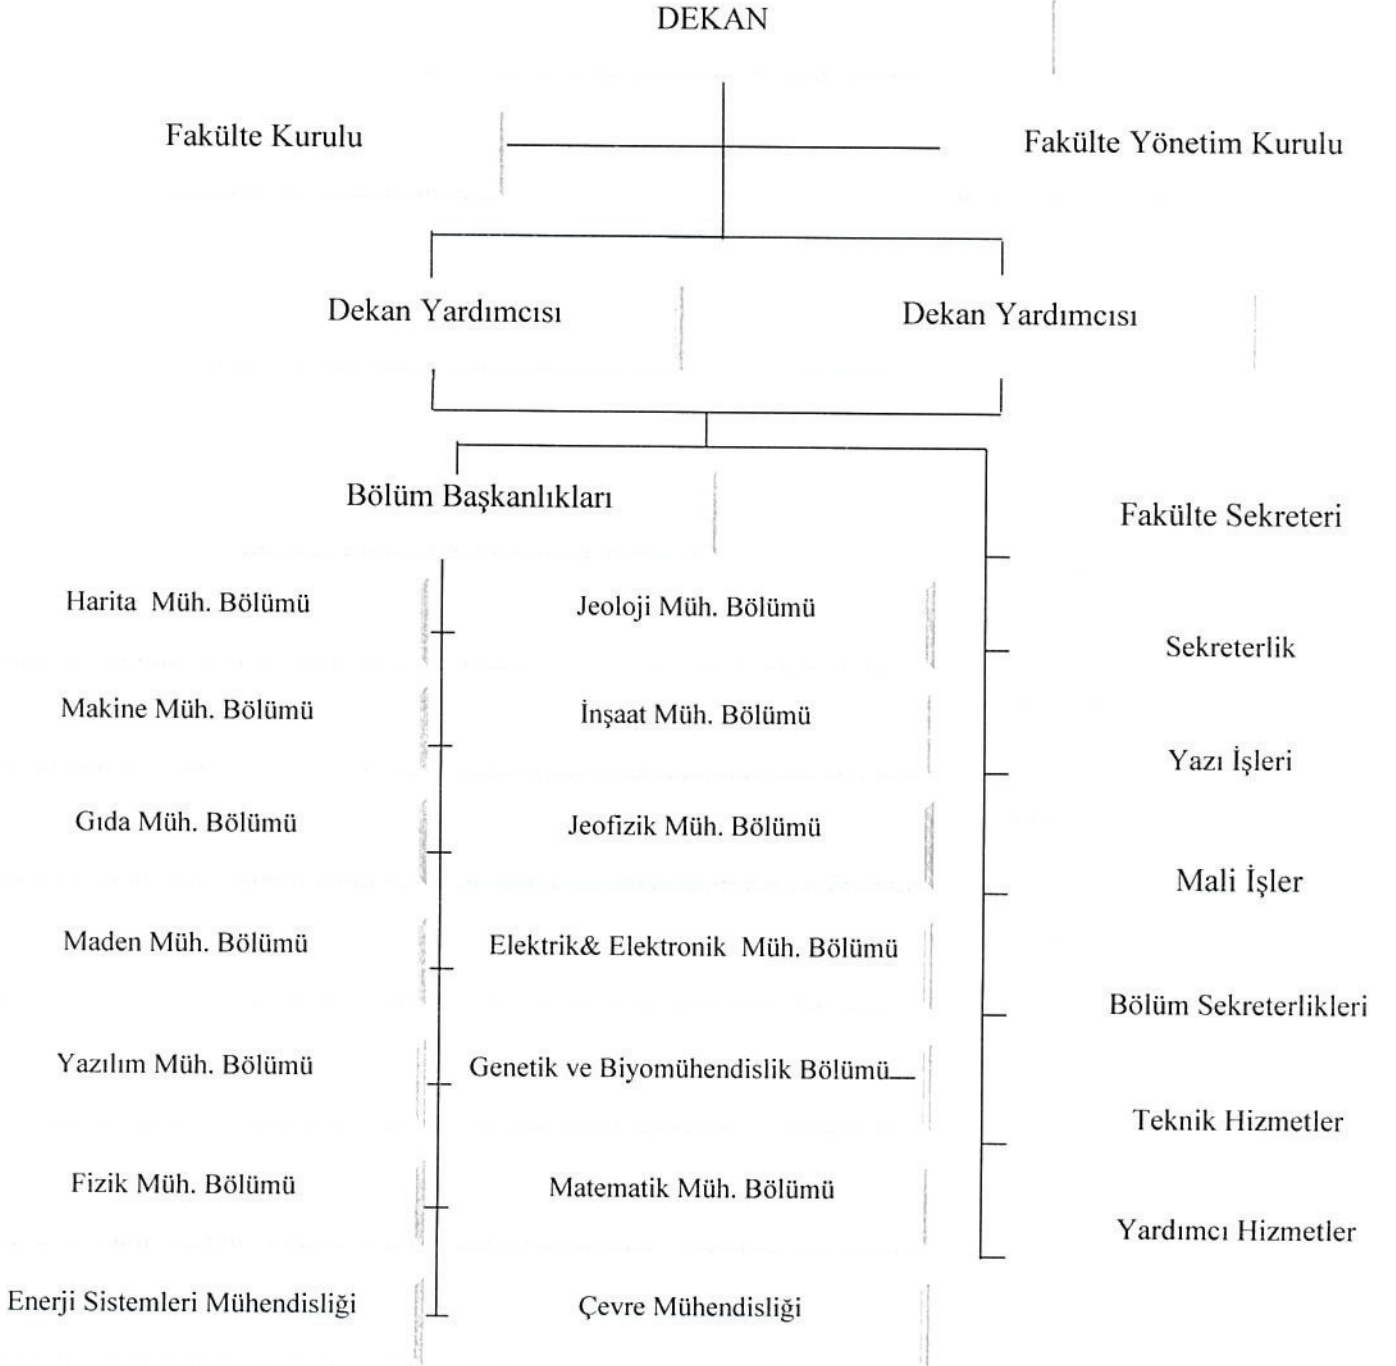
DEKAN

Fakülte Kurulu

Fakülte Yönetim Kurulu

Dekan Yardımcısı

Dekan Yardımcısı

Bölüm Başkanlıkları

Fakülte Sekreteri

Harita Müh. Bölümü

Jeoloji Müh. Bölümü

Sekreterlik

Makine Müh. Bölümü

İnşaat Müh. Bölümü

Yazı İşleri

Gıda Müh. Bölümü

Jeofizik Müh. Bölümü

Mali İşler

Maden Müh. Bölümü

Elektrik& Elektronik Müh. Bölümü

Bölüm Sekreterlikleri

Yazılım Müh. Bölümü

Genetik ve Biyomühendislik Bölümü

Teknik Hizmetler

Fizik Müh. Bölümü

Matematik Müh. Bölümü

Yardımcı Hizmetler

Enerji Sistemleri Mühendisliği

Çevre Mühendisliği